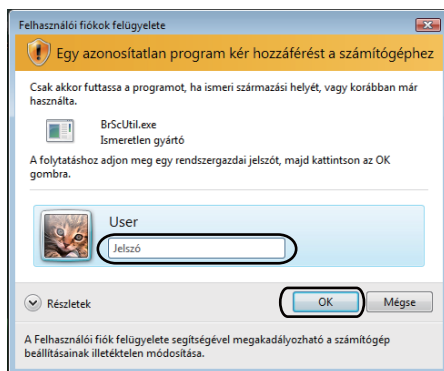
Felhasználói fiókok felügyelete

Egy azonosítatlan program kér hozzáférést a számítógéphez

Csak akkor futtassa a programot, ha ismeri származási helyét, vagy korábban már használta.

BrScUtil.exe
Ismeretlen gyártó

A folytatáshoz adjon meg egy rendszergazdai jelszót, majd kattintson az OK gombra.

User

Jelszó

Részletek

OK

Mégse

A Felhasználói fiók felügyelete segítségével megakadályozható a számítógép beállításainak illetéktelen módosítása.